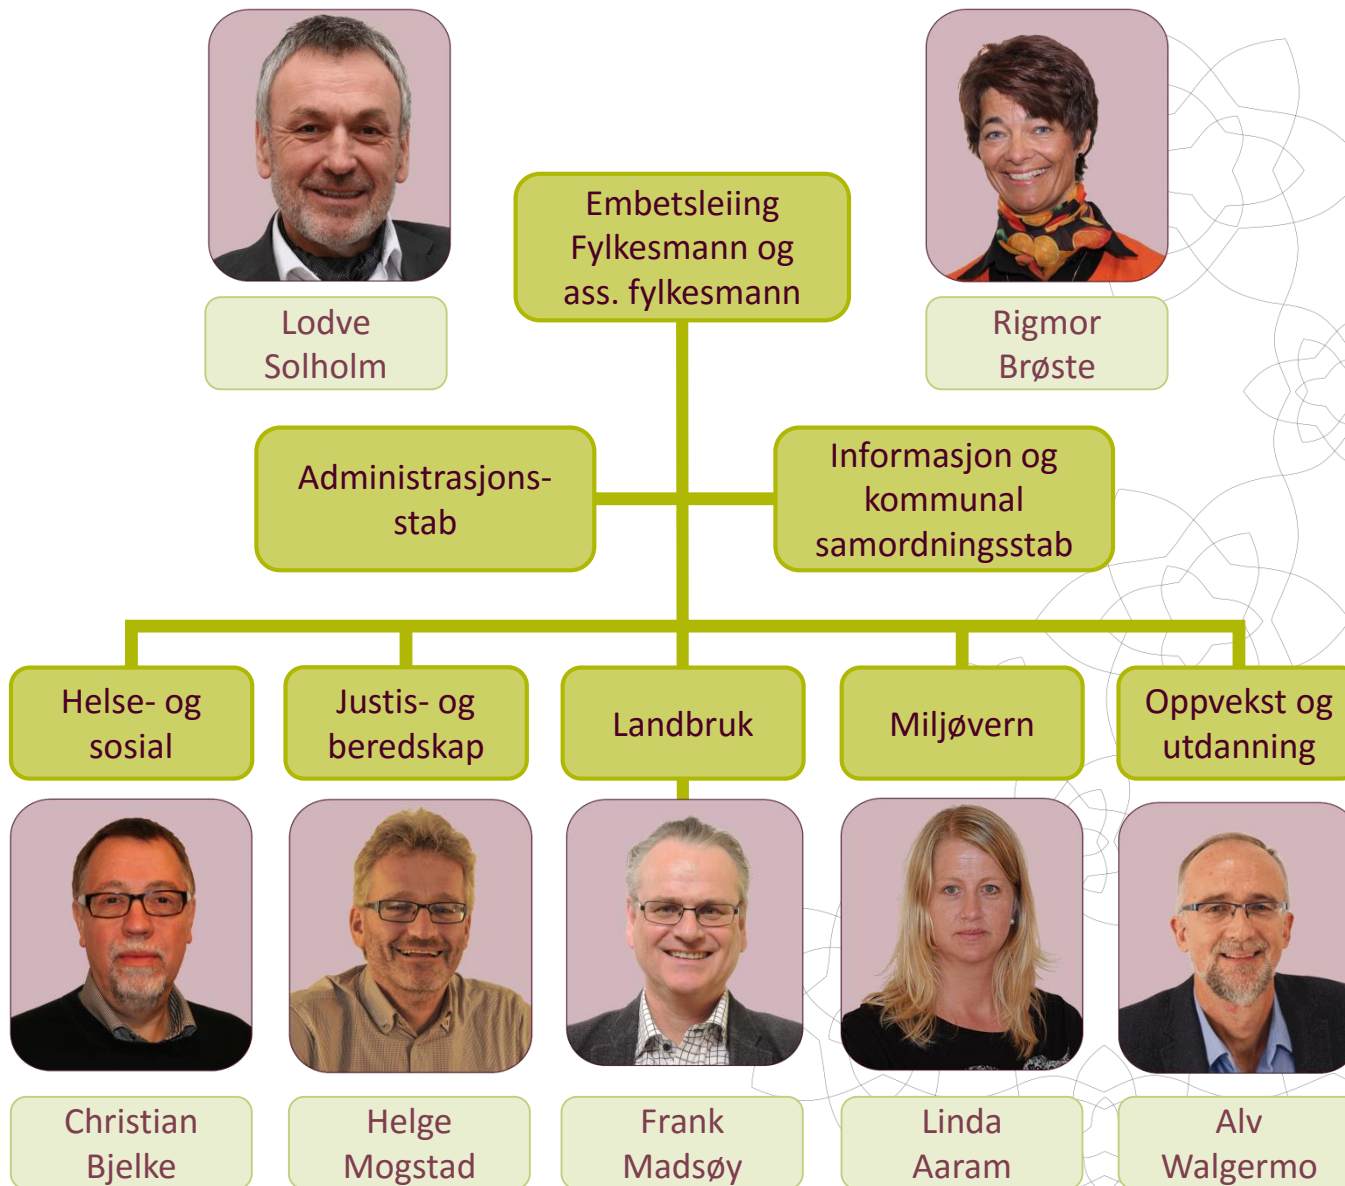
Lodve Solholm

Embetsleiing Fylkesmann og ass. fylkesmann

Rigmor Brøste

Administrasjonsstab

Informasjon og kommunal samordningsstab

Helse- og sosial

Justis- og beredskap

Landbruk

Miljøvern

Oppvekst og utdanning

Christian Bjelke

Helge Mogstad

Frank Madsøy

Linda Aaram

Alv Walgermo